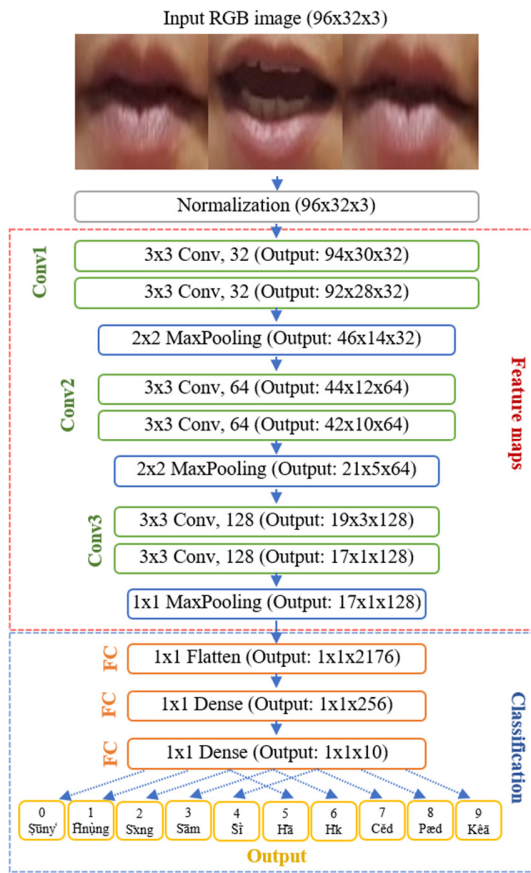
Input RGB image (96x32x3)

Normalization (96x32x3)

Conv1

3x3 Conv, 32 (Output: 94x30x32)

3x3 Conv, 32 (Output: 92x28x32)

2x2 MaxPooling (Output: 46x14x32)

Conv2

3x3 Conv, 64 (Output: 44x12x64)

3x3 Conv, 64 (Output: 42x10x64)

2x2 MaxPooling (Output: 21x5x64)

Conv3

3x3 Conv, 128 (Output: 19x3x128)

3x3 Conv, 128 (Output: 17x1x128)

1x1 MaxPooling (Output: 17x1x128)

Feature maps

FC 1x1 Flatten (Output: 1x1x2176)

FC 1x1 Dense (Output: 1x1x256)

FC 1x1 Dense (Output: 1x1x10)

Classification

| 0 | 1 | 2 | 3 | 4 | 5 | 6 | 7 | 8 | 9 |
|---|---|---|---|---|---|---|---|---|---|
| Sŭnỳ | Hnụng | Sxng | Sãm | Sĭ | Hã | Hk | Cẽd | Pæd | Kẽã |

Output